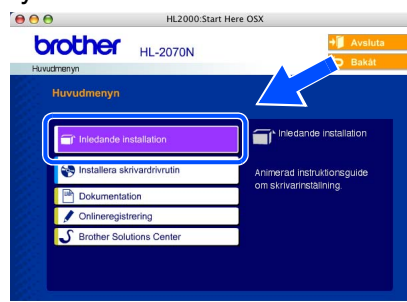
HL2000:Start Here OSX

brother HL-2070N

Huvudmenyn

Avsluta

Bakåt

Huvudmenyn

Inledande installation

Installera skrivardrivrutin

Dokumentation

Onlineregistrering

Brother Solutions Center

Inledande installation

Animerad instruktionsguide om skrivarinställning.